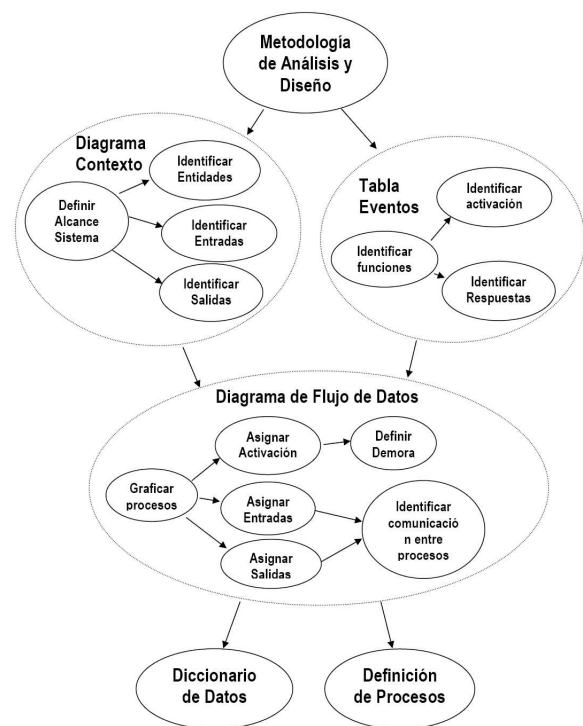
Metodología de Análisis y Diseño

Diagrama Contexto

Definir Alcance Sistema

Identificar Entidades

Identificar Entradas

Identificar Salidas

Tabla Eventos

Identificar funciones

Identificar activación

Identificar Respuestas

Diagrama de Flujo de Datos

Graficar procesos

Asignar Activación

Definir Demora

Asignar Entradas

Asignar Salidas

Identificar comunicació n entre procesos

Diccionario de Datos

Definición de Procesos